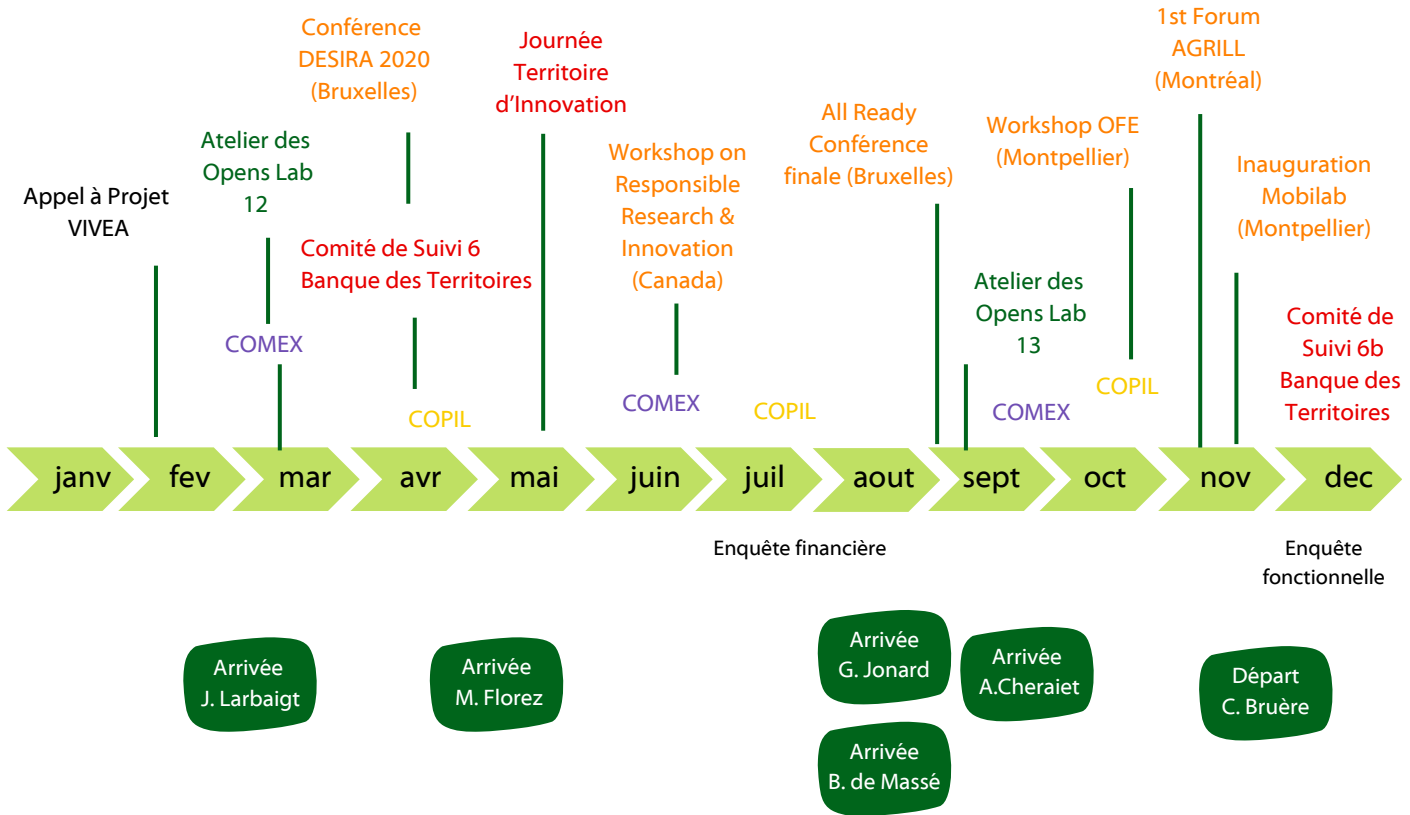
Conférence DESIRA 2020 (Bruxelles)

Journée Territoire d'Innovation

1st Forum AGRILL (Montréal)

Atelier des Opens Lab 12

Appel à Projet VIVEA

Comité de Suivi 6 Banque des Territoires

Workshop on Responsible Research & Innovation (Canada)

All Ready Conférence finale (Bruxelles)

Workshop OFE (Montpellier)

Inauguration Mobilab (Montpellier)

Atelier des Opens Lab 13

Comité de Suivi 6b Banque des Territoires

COMEX

COPIL

COMEX

COPIL

COMEX

COPIL

janv fev mar avr mai juin juil aout sept oct nov dec

Enquête financière

Enquête fonctionnelle

Arrivée J. Larbaigt

Arrivée M. Florez

Arrivée G. Jonard

Arrivée A.Cheraiet

Arrivée B. de Massé

Départ C. Bruère